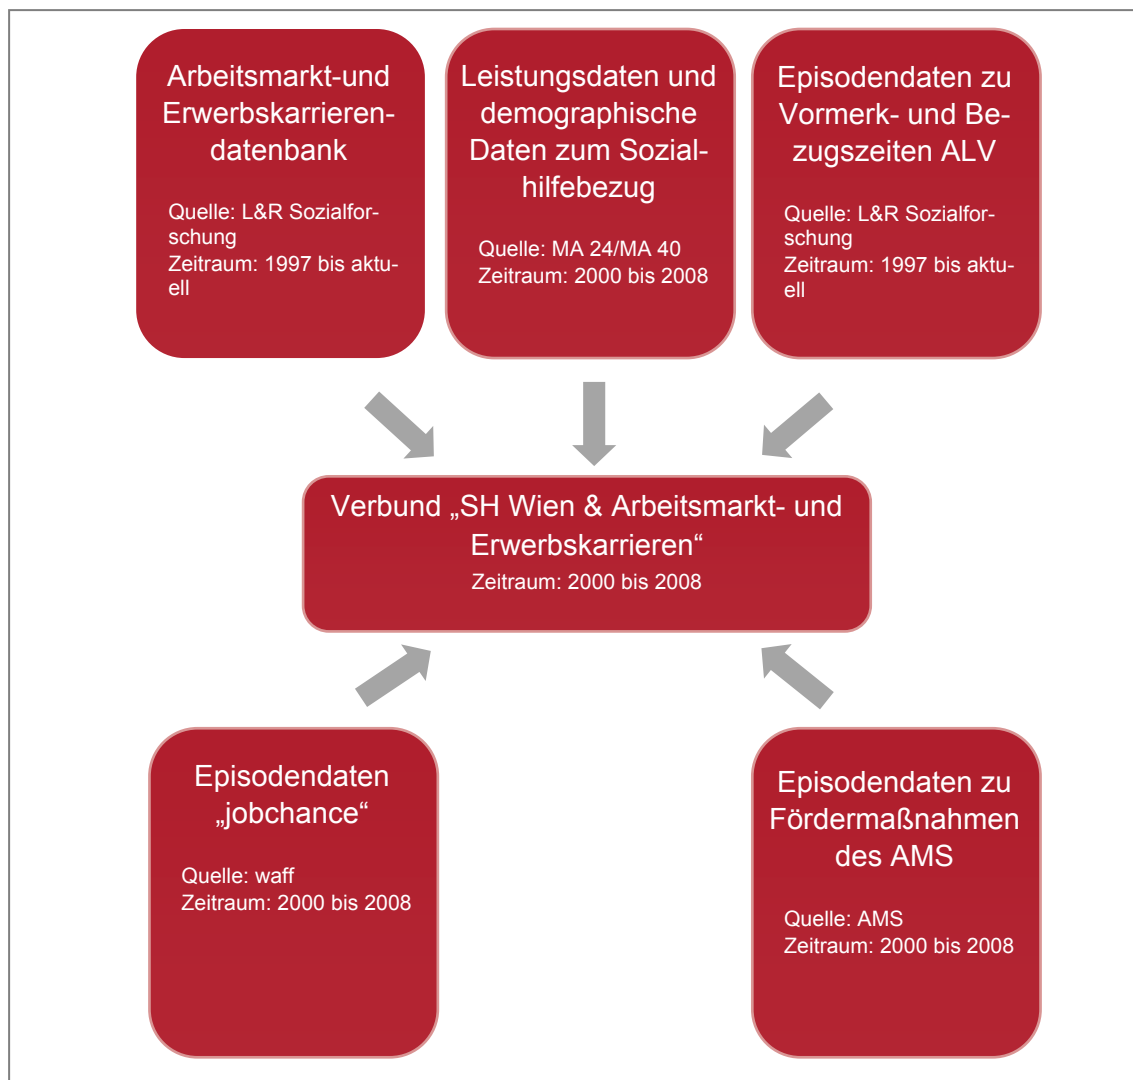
Arbeitsmarkt-und Erwerbskarrierendatenbank

Quelle: L&R Sozialforschung
Zeitraum: 1997 bis aktuell

Leistungsdaten und demographische Daten zum Sozialhilfebezug

Quelle: MA 24/MA 40
Zeitraum: 2000 bis 2008

Episodendaten zu Vormerk- und Bezugszeiten ALV

Quelle: L&R Sozialforschung
Zeitraum: 1997 bis aktuell

Verbund „SH Wien & Arbeitsmarkt- und Erwerbskarrieren“
Zeitraum: 2000 bis 2008

Episodendaten „jobchance“

Quelle: waff
Zeitraum: 2000 bis 2008

Episodendaten zu Fördermaßnahmen des AMS

Quelle: AMS
Zeitraum: 2000 bis 2008